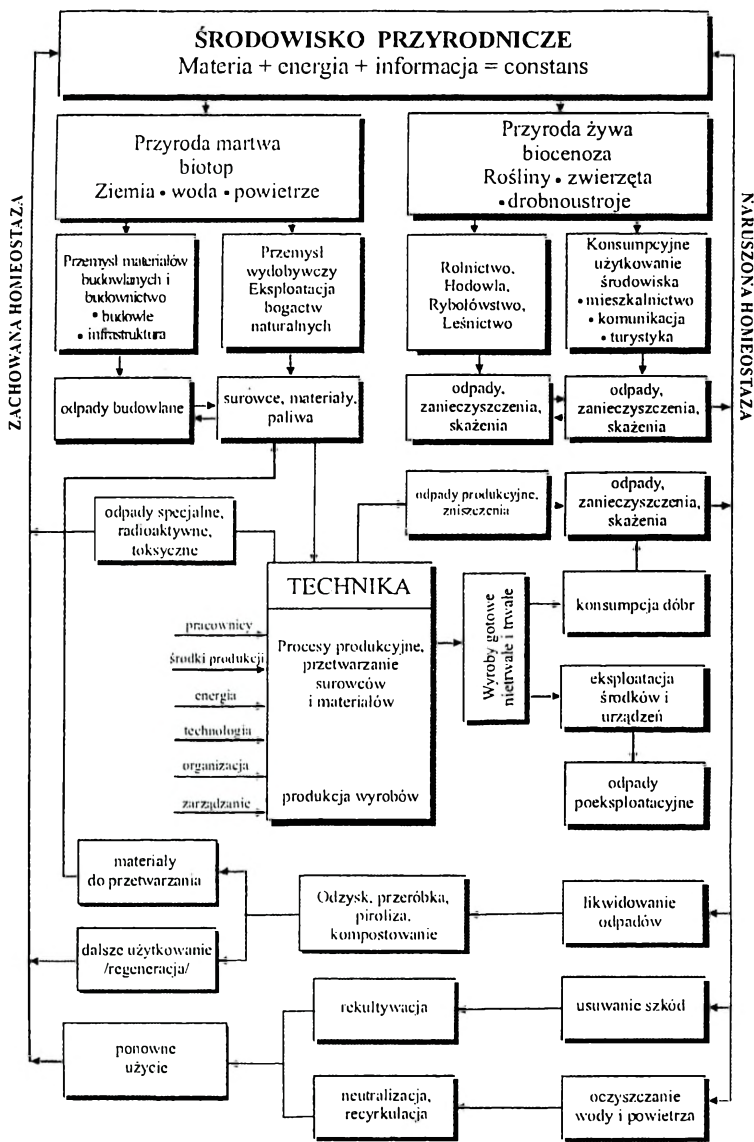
ŚRODOWISKO PRZYRODNICZE
Materia + energia + informacja = constans

Przyroda martwa
biotop
Ziemia • woda • powietrze

Przyroda żywa
biocenoza
Rośliny • zwierzęta
• drobnoustroje

ZACHOWANA HOMEOSTAZA

NARUSZONA HOMEOSTAZA

Przemysł materiałów budowlanych i budownictwo
• budowle
• infrastruktura

Przemysł wydobywczy
Eksploatacja bogactw naturalnych

Rolnictwo,
Hodowla,
Rybołówstwo,
Leśnictwo

Konsumpcyjne użytkowanie środowiska
• mieszkalnictwo
• komunikacja
• turystyka

odpady budowlane

surowce, materiały, paliwa

odpady, zanieczyszczenia, skażenia

odpady, zanieczyszczenia, skażenia

odpady specjalne, radioaktywne, toksyczne

odpady produkcyjne, zniszczenia

odpady, zanieczyszczenia, skażenia

TECHNIKA

pracownicy
środki produkcji
energia
technologia
organizacja
zarządzanie

Procesy produkcyjne, przetwarzanie surowców i materiałów

produkcja wyrobów

Wyroby gotowe nietrwałe i trwałe

konsumpcja dóbr

eksploatacja środków i urządzeń

odpady poeksploatacyjne

materiały do przetwarzania

dalsze użytkowanie /regeneracja/

Odzysk, przeróbka, piroliza, kompostowanie

likwidowanie odpadów

rekultywacja

usuwanie szkód

ponowne użycie

neutralizacja, recyrkulacja

oczyszczanie wody i powietrza